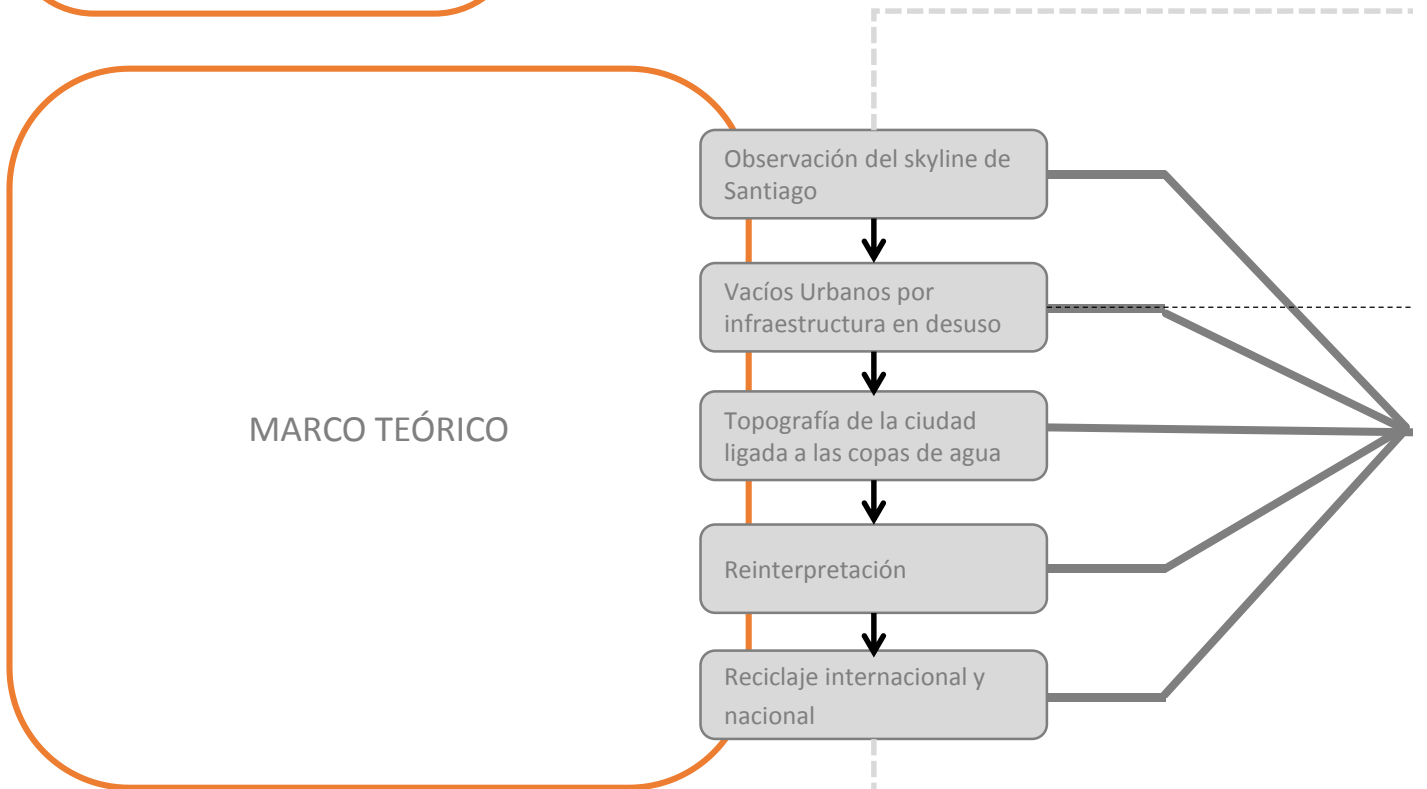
MARCO TEÓRICO

Observación del skyline de Santiago

Vacíos Urbanos por infraestructura en desuso

Topografía de la ciudad ligada a las copas de agua

Reinterpretación

Reciclaje internacional y nacional